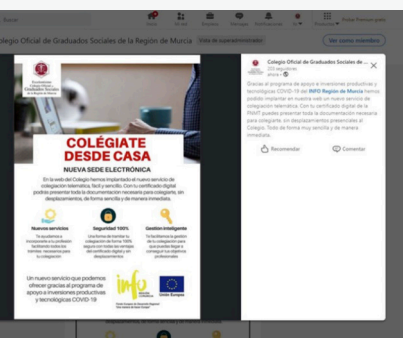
Buscar

Inicio Mi red Empleos Mensajes Notificaciones Yo Productos Probar Premium gratis

olegio Oficial de Graduados Sociales de la Región de Murcia Vista de superadministrador Ver como miembro

Excelentísimo Colegio Oficial de Graduados Sociales de la Región de Murcia

COLÉGIATE DESDE CASA

NUEVA SEDE ELECTRÓNICA

En la web del Colegio hemos implantado el nuevo servicio de colegiación telemática, fácil y sencillo. Con tu certificado digital podrás presentar toda la documentación necesaria para colegiarte, sin desplazamientos, de forma sencilla y de manera inmediata.

Nuevos servicios
Te ayudamos a incorporarte a la profesión facilitando todos los trámites necesarios para la colegiación

Seguridad 100%
Una forma de tramitar tu colegiación de forma 100% segura con todas las ventajas del certificado digital y sin desplazamientos

Gestión inteligente
Te facilitamos la gestión para que puedas llegar y conseguir tus objetivos profesionales

Un nuevo servicio que podemos ofrecer gracias al programa de apoyo a inversiones productivas y tecnológicas COVID-19

info
Región de Murcia

Fondo Europeo de Desarrollo Regional
"Una manera de hacer Europa"

Unión Europea

Colegio Oficial de Graduados Sociales de ...
203 seguidores
ahora •

Gracias al programa de apoyo a inversiones productivas y tecnológicas COVID-19 del INFO Región de Murcia hemos podido implantar en nuestra web un nuevo servicio de colegiación telemática. Con tu certificado digital de la FNMT puedes presentar toda la documentación necesaria para colegiarte, sin desplazamientos presenciales al Colegio. Todo de forma muy sencilla y de manera inmediata.

Recomendar Comentar